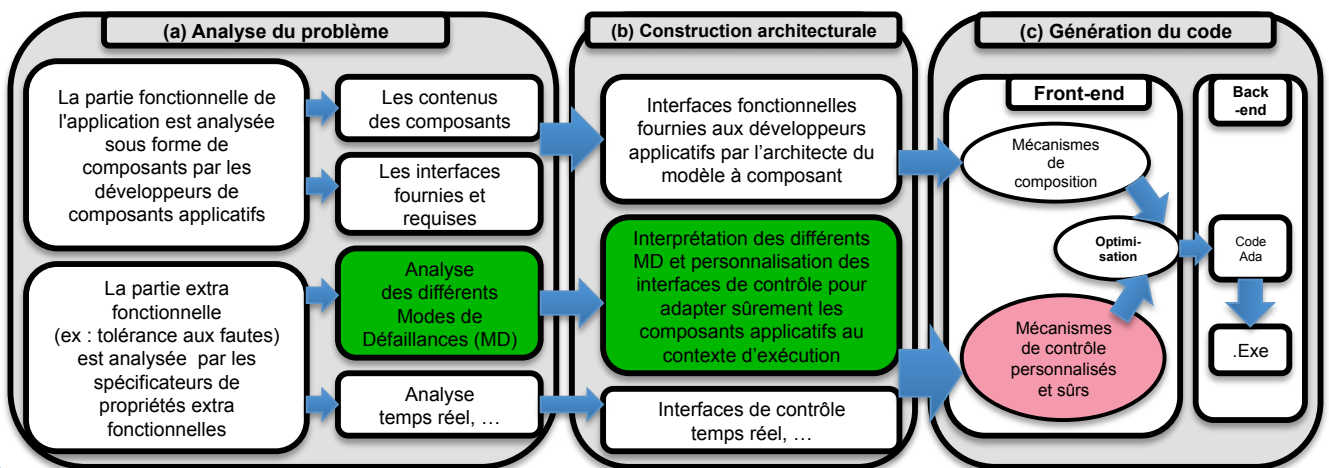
(a) Analyse du problème

La partie fonctionnelle de l'application est analysée sous forme de composants par les développeurs de composants applicatifs

Les contenus des composants

Les interfaces fournies et requises

La partie extra fonctionnelle (ex : tolérance aux fautes) est analysée par les spécificateurs de propriétés extra fonctionnelles

Analyse des différents Modes de Défaillances (MD)

Analyse temps réel, …

(b) Construction architecturale

Interfaces fonctionnelles fournies aux développeurs applicatifs par l'architecte du modèle à composant

Interprétation des différents MD et personnalisation des interfaces de contrôle pour adapter sûrement les composants applicatifs au contexte d'exécution

Interfaces de contrôle temps réel, …

(c) Génération du code

Front-end

Mécanismes de composition

Optimi-sation

Mécanismes de contrôle personnalisés et sûrs

Back-end

Code Ada

.Exe